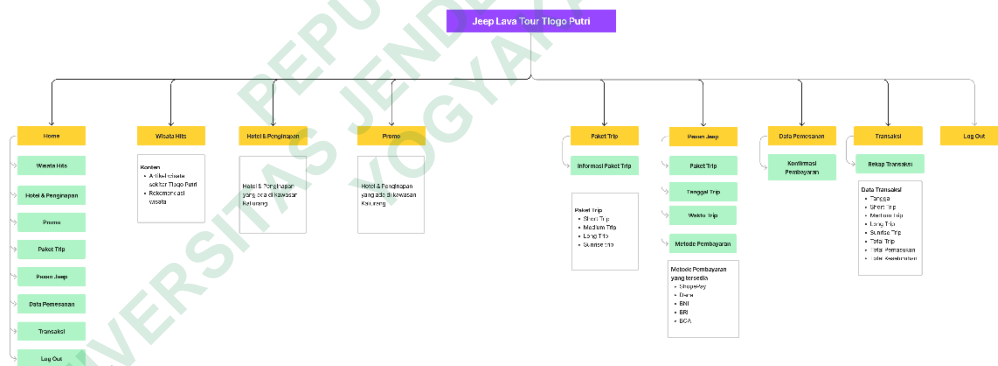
Jeep Lava Tour Tlogo Putri

Home
Wisata Hits
Hotel & Penginapan
Promo
Paket Trip
Pesan Jeep
Data Pemesanan
Transaksi
Log Out

Wisata Hits
Konten
- Artikel wisata sekitar Tlogo Putri
- Rekomendasi wisata

Hotel & Penginapan
Hotel & Penginapan yang ada di kawasan Kaliurang

Promo
Hotel & Penginapan yang ada di kawasan Kaliurang

Paket Trip
Informasi Paket Trip
Paket Trip
- Short Trip
- Medium Trip
- Long Trip
- Sunrise trip

Pesan Jeep
Paket Trip
Tanggal Trip
Waktu Trip
Metode Pembayaran
Metode Pembayaran yang tersedia
- ShopeePay
- Dana
- BNI
- BRI
- BCA

Data Pemesanan
Konfirmasi Pembayaran

Transaksi
Rekap Transaksi
Data Transaksi
- Tanggal
- Short Trip
- Medium Trip
- Long Trip
- Sunrise Trip
- Total Trip
- Total Pemasukan
- Total Keseluruhan

Log Out

UNIVERSITAS JENDERAL YOGYAKARTA
REPU